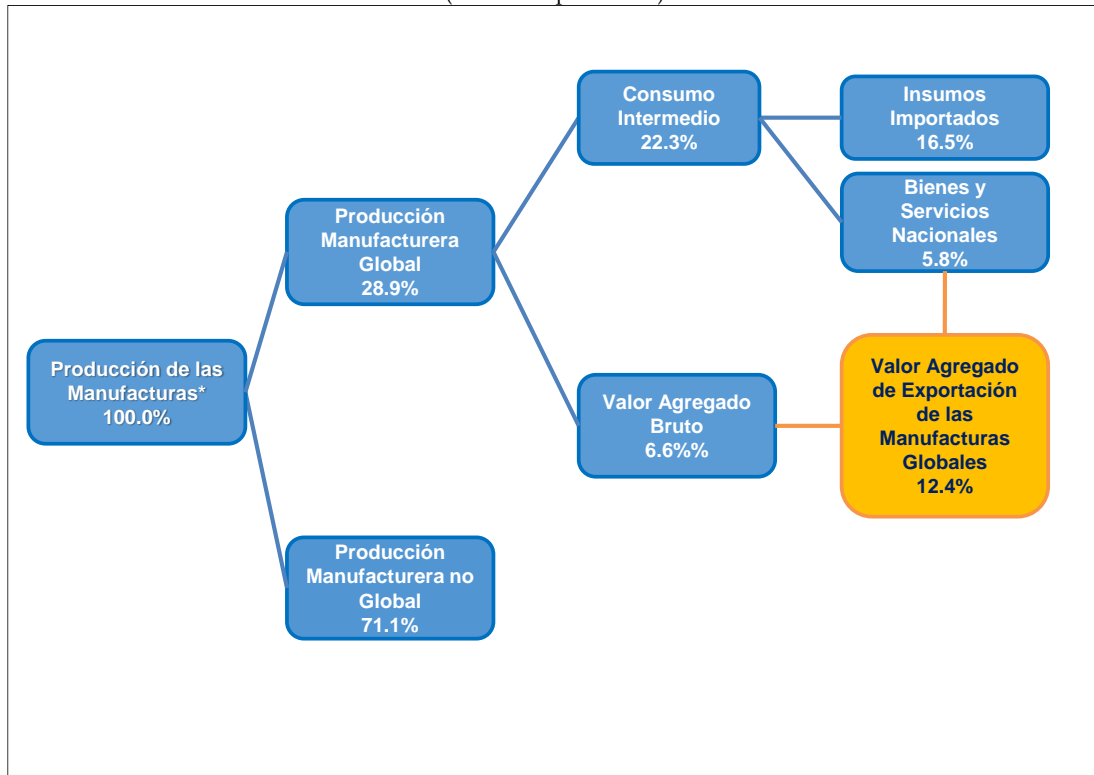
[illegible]

Producción de las Manufacturas* 100.0%

Producción Manufacturera Global 28.9%

Producción Manufacturera no Global 71.1%

Consumo Intermedio 22.3%

Valor Agregado Bruto 6.6%%

Insumos Importados 16.5%

Bienes y Servicios Nacionales 5.8%

Valor Agregado de Exportación de las Manufacturas Globales 12.4%